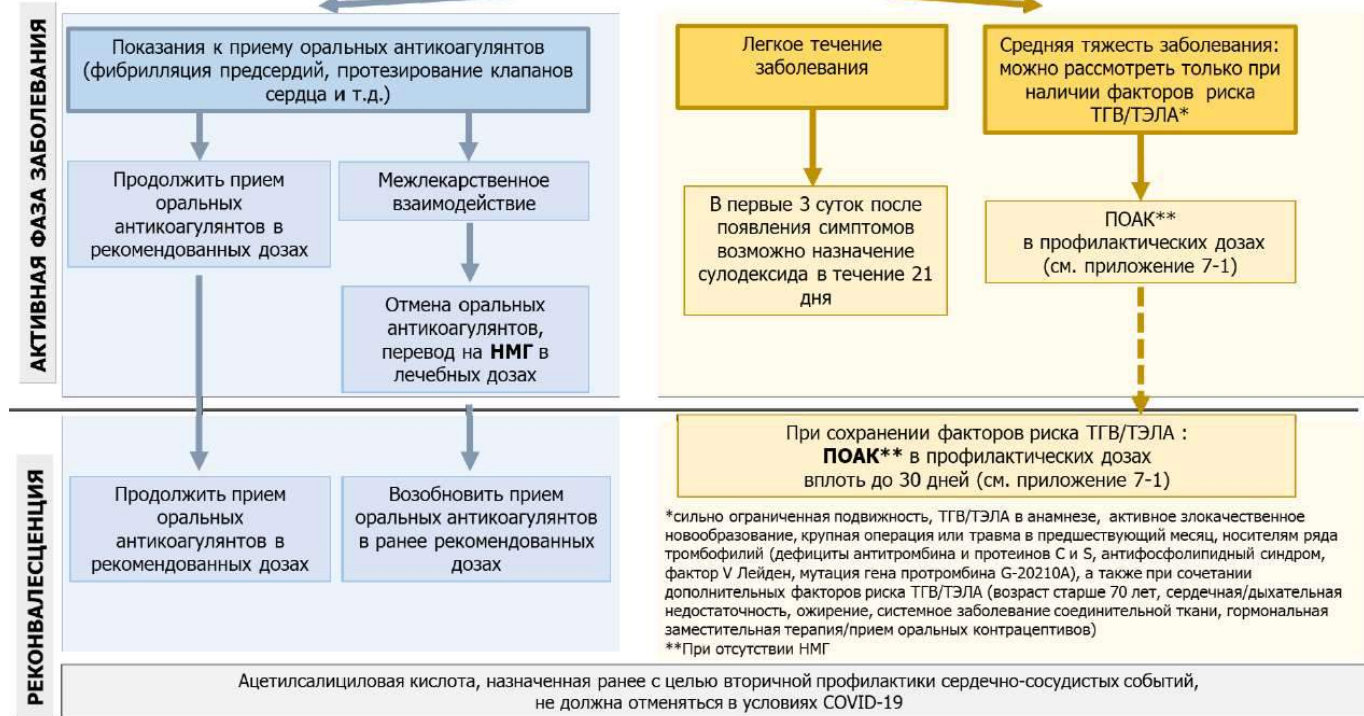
АКТИВНАЯ ФАЗА ЗАБОЛЕВАНИЯ

Показания к приему оральных антикоагулянтов (фибрилляция предсердий, протезирование клапанов сердца и т.д.)

Продолжить прием оральных антикоагулянтов в рекомендованных дозах

Межлекарственное взаимодействие

Отмена оральных антикоагулянтов, перевод на **НМГ** в лечебных дозах

Легкое течение заболевания

В первые 3 суток после появления симптомов возможно назначение сулодексида в течение 21 дня

Средняя тяжесть заболевания: можно рассмотреть только при наличии факторов риска ТГВ/ТЭЛА*

ПОАК** в профилактических дозах (см. приложение 7-1)

РЕКОНВАЛЕСЦЕНЦИЯ

Продолжить прием оральных антикоагулянтов в рекомендованных дозах

Возобновить прием оральных антикоагулянтов в ранее рекомендованных дозах

При сохранении факторов риска ТГВ/ТЭЛА : **ПОАК**** в профилактических дозах вплоть до 30 дней (см. приложение 7-1)

*сильно ограниченная подвижность, ТГВ/ТЭЛА в анамнезе, активное злокачественное новообразование, крупная операция или травма в предшествующий месяц, носителям ряда тромбофилий (дефициты антитромбина и протеинов С и S, антифосфолипидный синдром, фактор V Лейден, мутация гена протромбина G-20210A), а также при сочетании дополнительных факторов риска ТГВ/ТЭЛА (возраст старше 70 лет, сердечная/дыхательная недостаточность, ожирение, системное заболевание соединительной ткани, гормональная заместительная терапия/прием оральных контрацептивов)
**При отсутствии НМГ

Ацетилсалициловая кислота, назначенная ранее с целью вторичной профилактики сердечно-сосудистых событий, не должна отменяться в условиях COVID-19